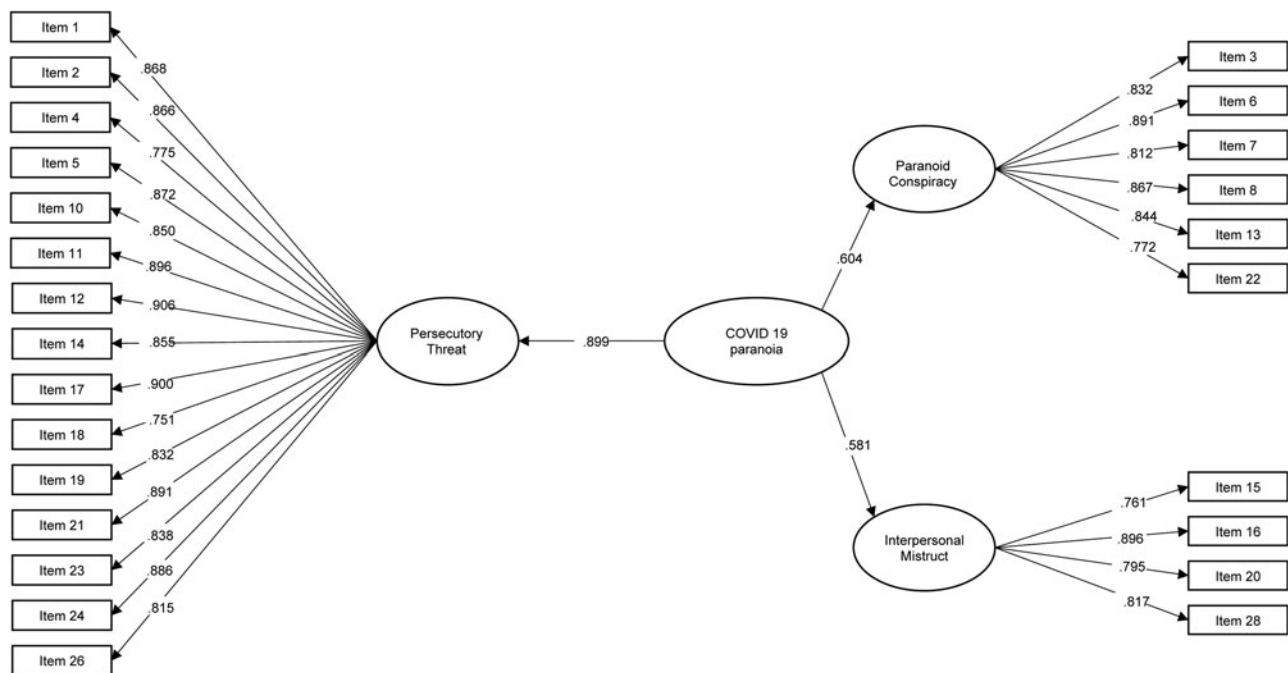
Item 1
Item 2
Item 4
Item 5
Item 10
Item 11
Item 12
Item 14
Item 17
Item 18
Item 19
Item 21
Item 23
Item 24
Item 26

.868
.866
.775
.872
.850
.896
.906
.855
.900
.751
.832
.891
.838
.886
.815

Persecutory Threat

.899

COVID 19 paranoia

.604

.581

Paranoid Conspiracy

.832
.891
.812
.867
.844
.772

Item 3
Item 6
Item 7
Item 8
Item 13
Item 22

Interpersonal Mistruct

.761
.896
.795
.817

Item 15
Item 16
Item 20
Item 28